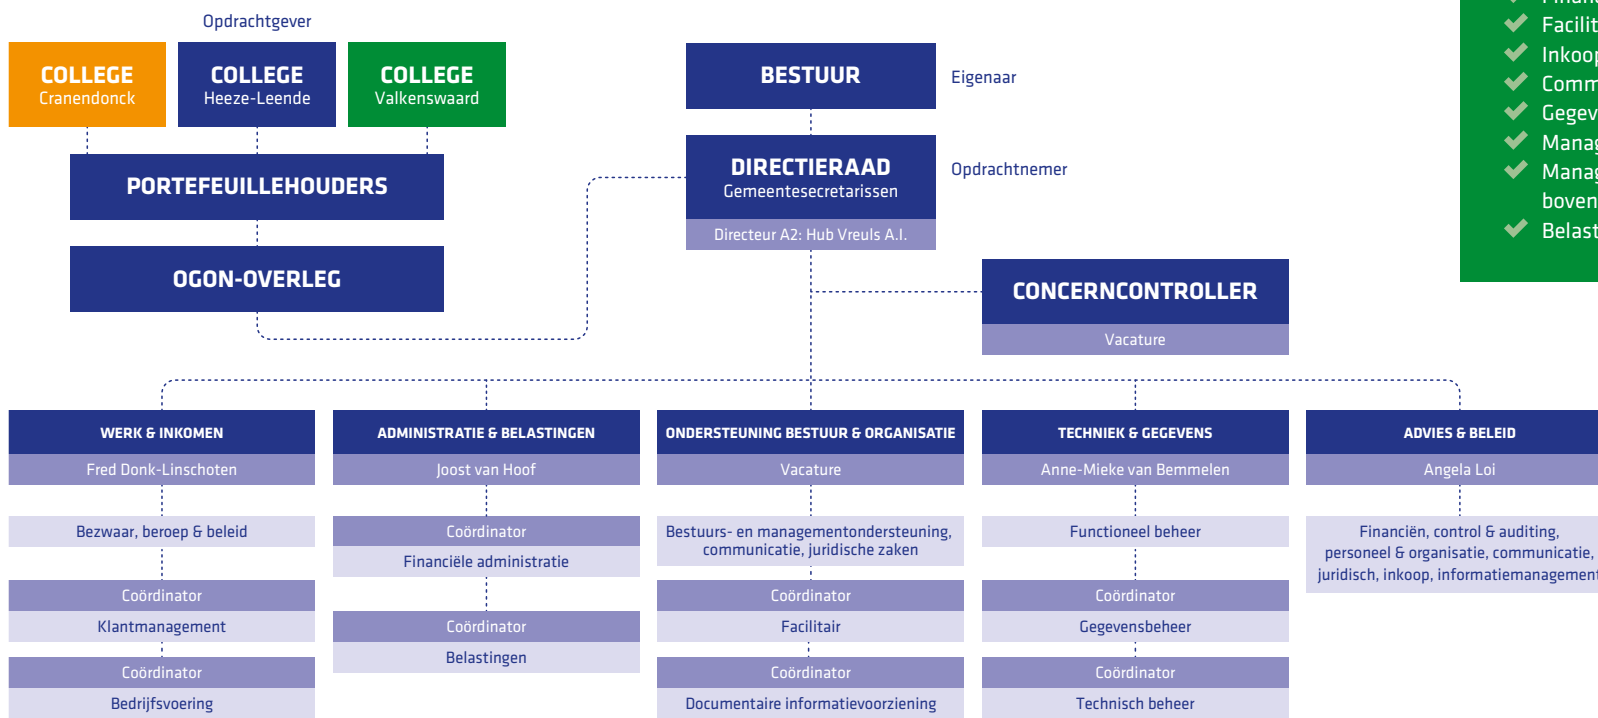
Opdrachtgever

COLLEGE Cranendonck

COLLEGE Heeze-Leende

COLLEGE Valkenswaard

PORTEFEUILLEHOUDERS

OGON-OVERLEG

BESTUUR

Eigenaar

DIRECTIERAAD Gemeentesecretarissen

Directeur A2: Hub Vreuls A.I.

Opdrachtnemer

CONCERNCONTROLLER

Vacature

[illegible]
Facilit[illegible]
Inkoo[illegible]
Comm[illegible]
Gegev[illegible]
Manag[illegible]
Manag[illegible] boven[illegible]
Belast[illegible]

WERK & INKOMEN
Fred Donk-Linschoten
Bezwaar, beroep & beleid
Coördinator
Klantmanagement
Coördinator
Bedrijfsvoering

ADMINISTRATIE & BELASTINGEN
Joost van Hoof
Coördinator
Financiële administratie
Coördinator
Belastingen

ONDERSTEUNING BESTUUR & ORGANISATIE
Vacature
Bestuurs- en managementondersteuning, communicatie, juridische zaken
Coördinator
Facilitair
Coördinator
Documentaire informatievoorziening

TECHNIEK & GEGEVENS
Anne-Mieke van Bemmelen
Functioneel beheer
Coördinator
Gegevensbeheer
Coördinator
Technisch beheer

ADVIES & BELEID
Angela Loi
Financiën, control & auditing, personeel & organisatie, communicatie, juridisch, inkoop, informatiemanagement